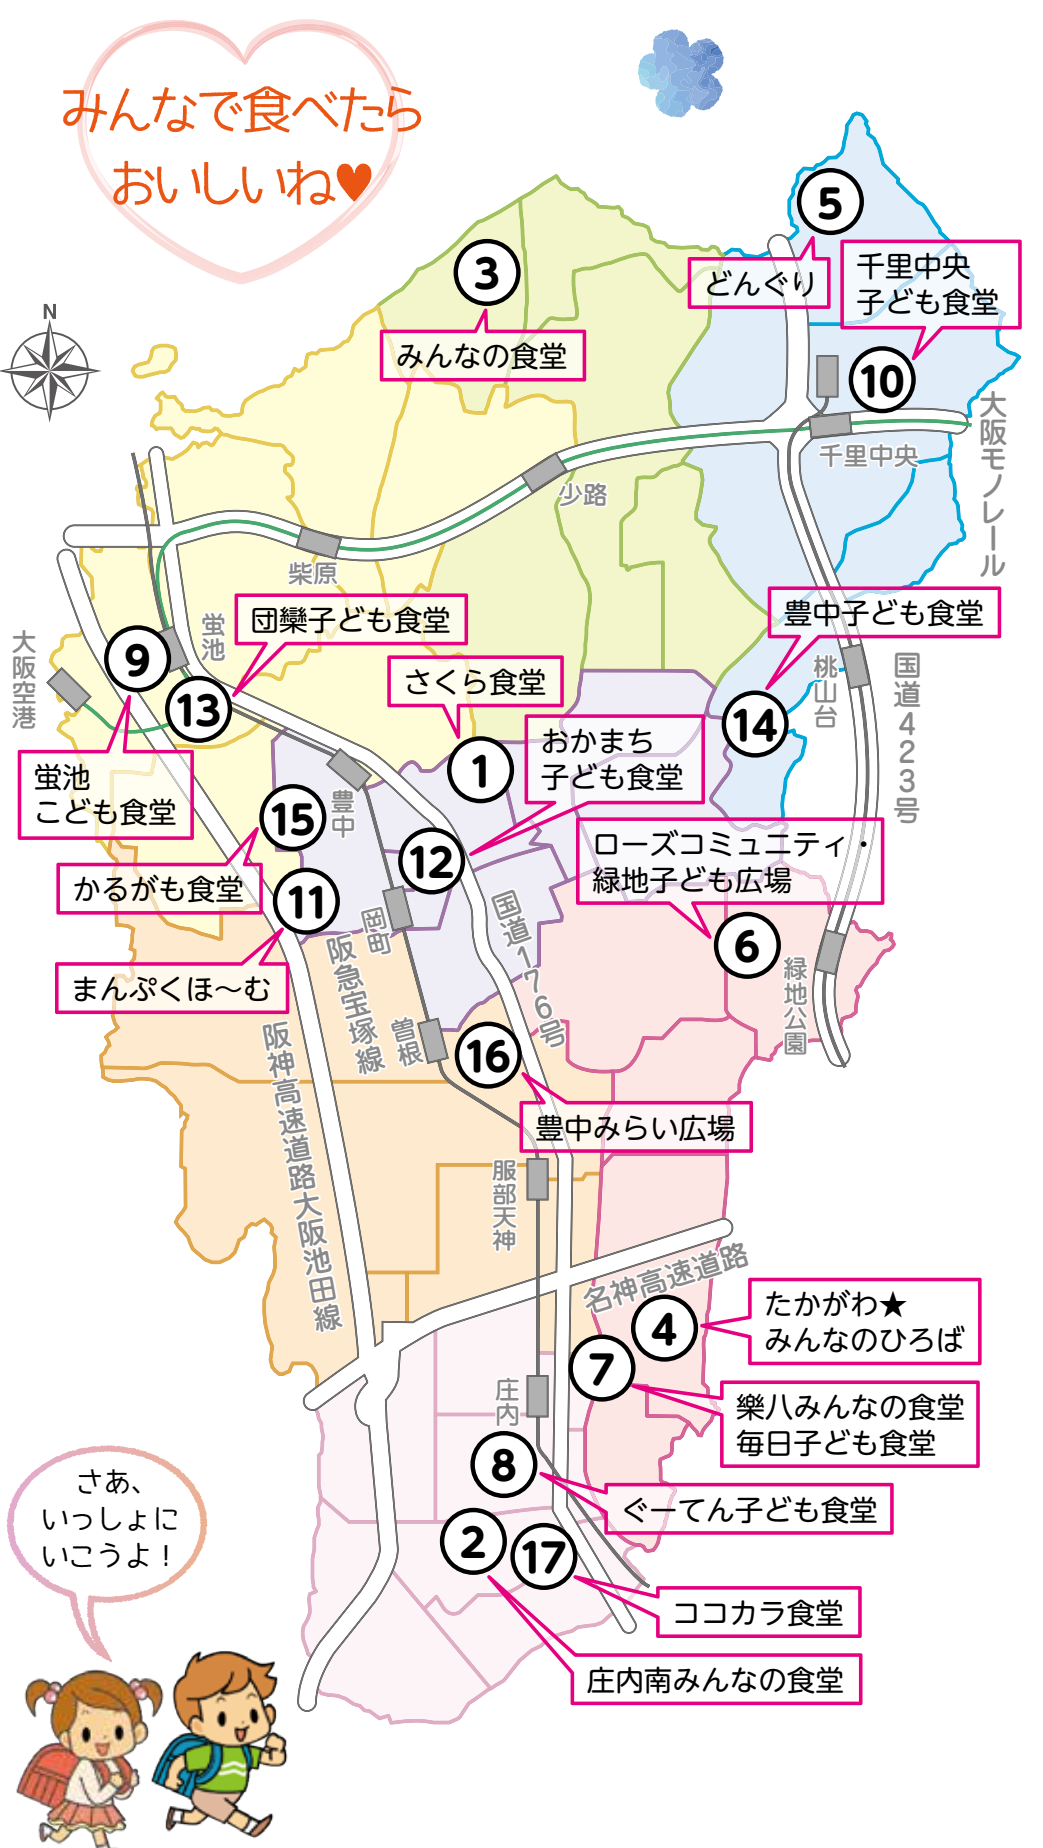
みんなで食べたら
おいしいね♥

N

5
どんぐり

千里中央
子ども食堂
10

3
みんなの食堂

大阪モノレール
千里中央
少路
柴原
蛍池
大阪空港

団欒子ども食堂
9
13
蛍池
こども食堂

さくら食堂
1
おかまち
子ども食堂

豊中子ども食堂
14
桃山台
国道423号

15
豊中
かるがも食堂
12
11
まんぷくほ〜む

ローズコミュニティ・
緑地子ども広場
6
緑地公園

国道176号
岡町
阪急宝塚線
曽根
阪神高速道路大阪池田線
16
豊中みらい広場
服部天神

名神高速道路
4
たかがわ★
みんなのひろば
7
樂八みんなの食堂
毎日子ども食堂
庄内
8
ぐーてん子ども食堂
2
17
ココカラ食堂
庄内南みんなの食堂

さあ、
いっしょに
いこうよ！